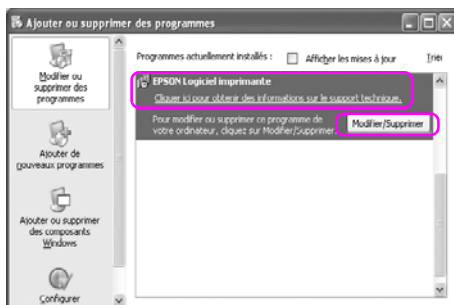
Ajouter ou supprimer des programmes

Modifier ou supprimer des programmes

Ajouter de nouveaux programmes

Ajouter ou supprimer des composants Windows

Configurer

Programmes actuellement installés :

Afficher les mises à jour

Trier

EPSON Logiciel imprimante

Cliquer ici pour obtenir des informations sur le support technique.

Pour modifier ou supprimer ce programme de votre ordinateur, cliquez sur Modifier/Supprimer.

Modifier/Supprimer